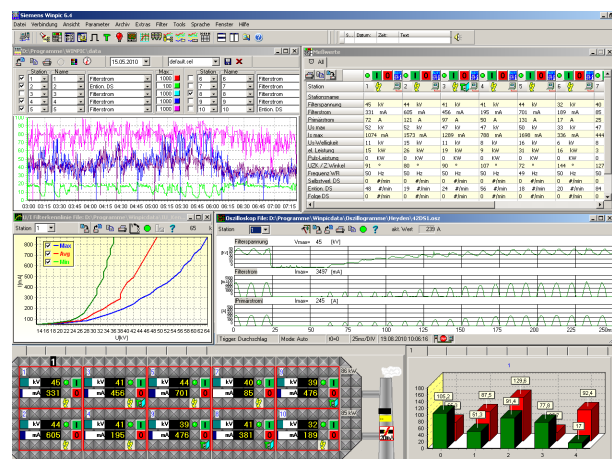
Siemens Winpic 6.6

Datei Verbindung Ansicht Parameter Archiv Extras Filter Tools Sprache Fenster Hilfe

Datum Zeit Text

D:\Programme\WINPIC\data

15.05.2010

default.ref

| Station | Name | Max |
|---|---|---|
| 1 | Filterstrom | 1000 |
| 2 | Emiss. DS | 1000 |
| 3 | Filterstrom | 1000 |
| 4 | Filterstrom | 1000 |
| 5 | Emiss. DS | 1000 |

| Station | Name |
|---|---|
| 6 | Filterstrom |
| 7 | Filterstrom |
| 8 | Filterstrom |
| 9 | Filterstrom |
| 10 | Emiss. DS |

03:00 03:15 03:30 03:45 04:00 04:15 04:30 04:45 05:00 05:15 05:30 05:45 06:00 06:15 06:30 06:45 07:00 07:15

Meßwerte

All

| Station | 1 | | 2 | | 3 | | 4 | | 5 | |
|---|---|---|---|---|---|---|---|---|---|---|
| Stationsname | | | | | | | | | | |
| Filterspannung | 45 | kV | 44 | kV | 41 | kV | 41 | kV | 32 | kV |
| Filterstrom | 331 | mA | 605 | mA | 456 | mA | 701 | mA | 109 | mA |
| Primärstrom | 72 | A | 121 | A | 96 | A | 131 | A | 25 | A |
| Us max | 52 | kV | 47 | kV | 47 | kV | 50 | kV | 37 | kV |
| Is max | 1074 | mA | 1573 | mA | 1289 | mA | 1698 | mA | 336 | mA |
| Us/Verfügkeit | 11 | kV | 15 | kV | 11 | kV | 16 | kV | 6 | kV |
| el. Leistung | 15 | kW | 26 | kW | 19 | kW | 31 | kW | 3 | kW |
| Puls-Leistung | 0 | kW | 0 | kW | 0 | kW | 0 | kW | 0 | kW |
| UZK / Z-Winkel | 91 | ° | 69 | ° | 90 | ° | 107 | ° | 144 | ° |
| Frequenz W/R | 50 | Hz | 50 | Hz | 50 | Hz | 49 | Hz | 50 | Hz |
| Seltschnell DS | 0 | #/min | 0 | #/min | 0 | #/min | 0 | #/min | 0 | #/min |
| Emiss. DS | 48 | #/min | 19 | #/min | 24 | #/min | 56 | #/min | 18 | #/min |
| Folge DS | 0 | #/min | 0 | #/min | 0 | #/min | 0 | #/min | 0 | #/min |

U/I Filterkennlinie File: D:\Programme\Winpicdata\

Station 1

Max
Avg
Min

I[mA]

14 16 18 20 22 24 26 28 30 32 34 36 38 40 42 44 46 48 50 52 54 56 58 60 62 64

U[kV]

Oszilloskop File: D:\Programme\Winpicdata\Oszillogramme\Heyden\42DS1.osz

Station

akt. Wert 239 A

Filterspannung Vmax= 45 [kV]

Filterstrom Imax= 3457 [mA]

Primärstrom Imax= 245 [A]

0 25 50 75 100 125 150 175 200 225 250

Trigger: Durchschlag Mode: Auto IO=0 25ms/DIV 19.08.2010 10:06:16

1 kV 44 mA 331
2 kV 41 mA 456
3 kV 44 mA 701
4 kV 41 mA 85
5 kV 39 mA 476
6 kV 44 mA 605
7 kV 41 mA 195
8 kV 39 mA 476
9 kV 41 mA 381
10 kV 32 mA 189

105.2
51.3
87.5
129.6
91.4
77.8
17
92.4

0 1 2 3 4